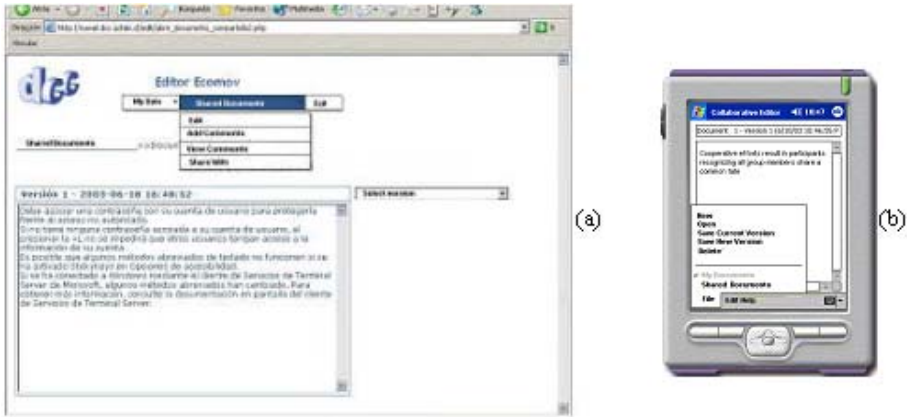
Atrás Búsqueda Favoritos Multimedia

Dirección http://
Vínculos

Editor Ecomov

My Data
Shared Documents
Exit
Edit
Add Comments
View Comments
Share With

Shared Documents

Version 1 - 2005-06-18 16:48:52

Select version

Debe asociar una contraseña con su cuenta de usuario para protegerla frente al acceso no autorizado. Si no tiene ninguna contraseña asociada a su cuenta de usuario, el presionar la +L no se impedirá que otros usuarios tengan acceso a la información de su cuenta. Es posible que algunos métodos abreviados de teclado no funcionen si se ha activado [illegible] en Opciones de accesibilidad. Si se ha conectado a Windows mediante el cliente de Servicios de Terminal Server de Microsoft, algunos métodos abreviados han cambiado. Para obtener más información, consulte la documentación en pantalla del cliente de Servicios de Terminal Server.

(a)

Collaborative Editor

Document_1 - Version 1 (18/06/05 16:46:35 P

Cooperative efforts result in participants recognizing all group members share a common fate

New
Open
Save Current Version
Save New Version
Delete
My Documents
Shared Documents
File Edit Help

(b)